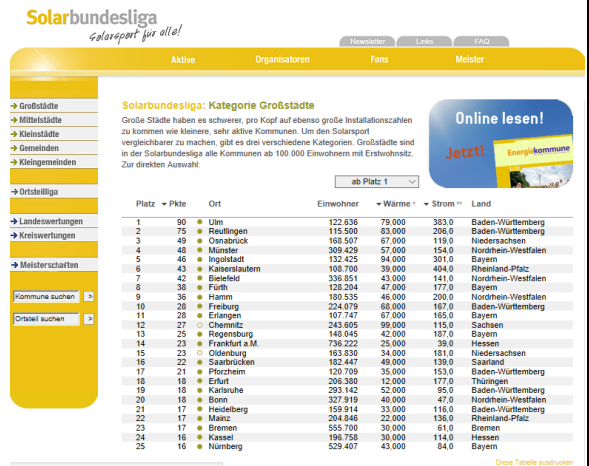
Solarbundesliga
Solarsport für alle!

Newsletter | Links | FAQ

Aktive | Organisatoren | Fans | Meister

→ Großstädte
→ Mittelstädte
→ Kleinstädte
→ Gemeinden
→ Kleingemeinden

→ Ortsteilliga

→ Landeswertungen
→ Kreiswertungen

→ Meisterschaften

Kommune suchen >
Ortsteil suchen >

Solarbundesliga: Kategorie Großstädte

Große Städte haben es schwerer, pro Kopf auf ebenso große Installationszahlen zu kommen wie kleinere, sehr aktive Kommunen. Um den Solarsport vergleichbarer zu machen, gibt es drei verschiedene Kategorien. Großstädte sind in der Solarbundesliga alle Kommunen ab 100.000 Einwohnern mit Erstwohnsitz. Zur direkten Auswahl:

Online lesen!
Jetzt!
Energiekommune

ab Platz 1

| Platz | Pkte | | Ort | Einwohner | Wärme | Strom | Land |
|---|---|---|---|---|---|---|---|
| 1 | 90 | | Ulm | 122.636 | 79,000 | 383,0 | Baden-Württemberg |
| 2 | 75 | | Reutlingen | 115.500 | 83,000 | 206,0 | Baden-Württemberg |
| 3 | 49 | | Osnabrück | 168.507 | 67,000 | 119,0 | Niedersachsen |
| 4 | 48 | | Münster | 309.429 | 57,000 | 154,0 | Nordrhein-Westfalen |
| 5 | 46 | | Ingolstadt | 132.425 | 94,000 | 301,0 | Bayern |
| 6 | 43 | | Kaiserslautern | 108.700 | 39,000 | 404,0 | Rheinland-Pfalz |
| 7 | 42 | | Bielefeld | 336.851 | 43,000 | 141,0 | Nordrhein-Westfalen |
| 8 | 38 | | Fürth | 128.204 | 47,000 | 177,0 | Bayern |
| 9 | 36 | | Hamm | 180.535 | 46,000 | 200,0 | Nordrhein-Westfalen |
| 10 | 28 | | Freiburg | 224.079 | 68,000 | 167,0 | Baden-Württemberg |
| 11 | 28 | | Erlangen | 107.747 | 67,000 | 165,0 | Bayern |
| 12 | 27 | | Chemnitz | 243.605 | 99,000 | 115,0 | Sachsen |
| 13 | 25 | | Regensburg | 148.045 | 42,000 | 187,0 | Bayern |
| 14 | 23 | | Frankfurt a.M. | 736.222 | 25,000 | 29,0 | Hessen |
| 15 | 23 | | Oldenburg | 163.830 | 34,000 | 181,0 | Niedersachsen |
| 16 | 22 | | Saarbrücken | 182.447 | 49,000 | 139,0 | Saarland |
| 17 | 21 | | Pforzheim | 120.709 | 35,000 | 153,0 | Baden-Württemberg |
| 18 | 18 | | Erfurt | 206.380 | 12,000 | 177,0 | Thüringen |
| 19 | 18 | | Karlsruhe | 293.142 | 52,000 | 95,0 | Baden-Württemberg |
| 20 | 18 | | Bonn | 327.919 | 40,000 | 47,0 | Nordrhein-Westfalen |
| 21 | 17 | | Heidelberg | 159.914 | 33,000 | 116,0 | Baden-Württemberg |
| 22 | 17 | | Mainz | 204.846 | 22,000 | 136,0 | Rheinland-Pfalz |
| 23 | 17 | | Bremen | 555.700 | 30,000 | 61,0 | Bremen |
| 24 | 16 | | Kassel | 196.758 | 30,000 | 114,0 | Hessen |
| 25 | 16 | | Nürnberg | 529.407 | 43,000 | 84,0 | Bayern |

Diese Tabelle ausdrucken